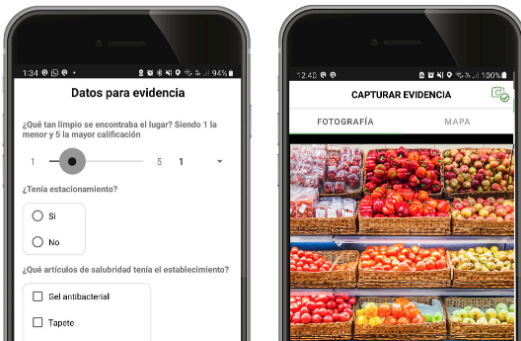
1:34 94%

Datos para evidencia

¿Qué tan limpio se encontraba el lugar? Siendo 1 la menor y 5 la mayor calificación

1 5 1

¿Tenía estacionamiento?

Si

No

¿Qué artículos de salubridad tenía el establecimiento?

Gel antibacterial

Tapete

12:40 100%

CAPTURAR EVIDENCIA

FOTOGRAFÍA

MAPA